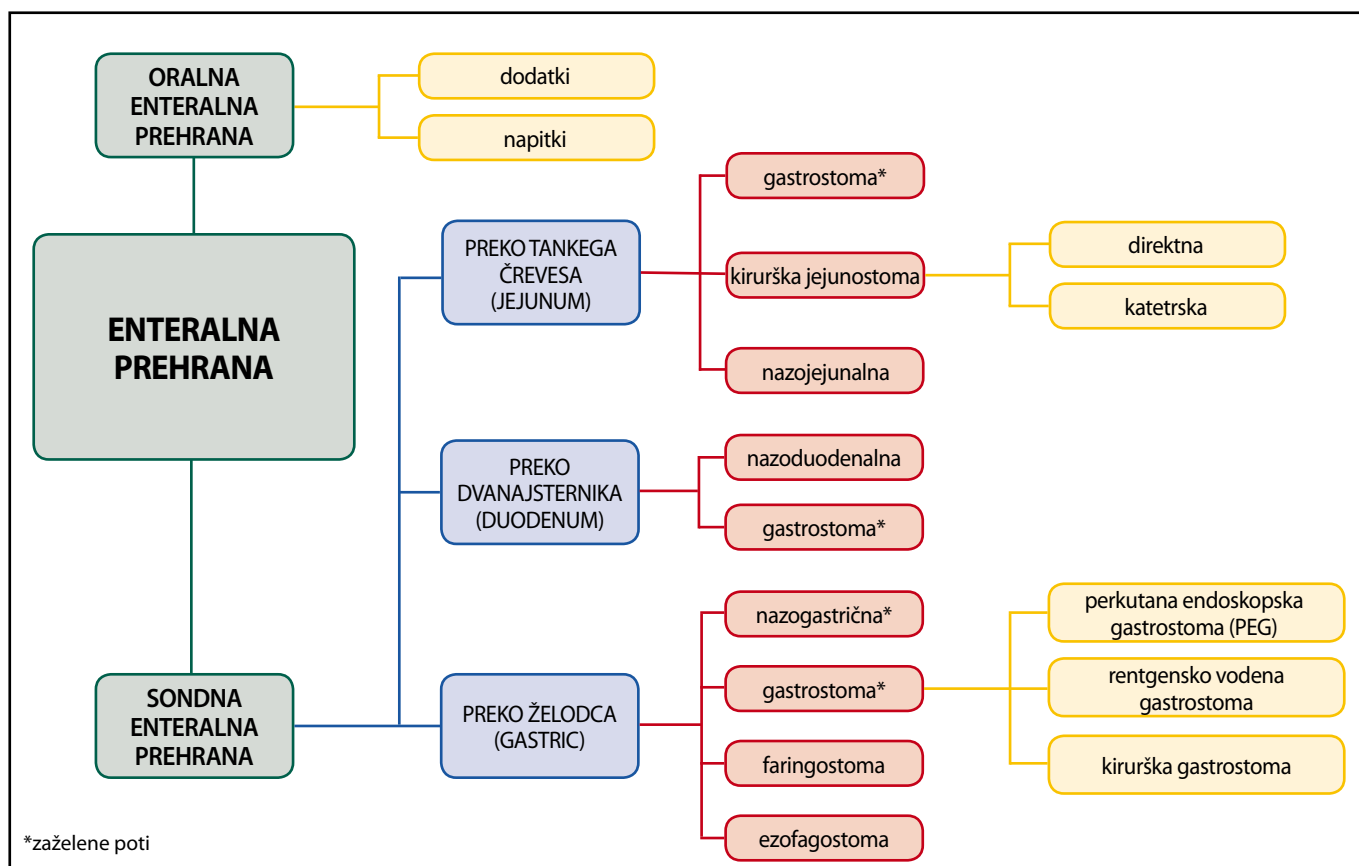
ORALNA ENTERALNA PREHRANA

dodatki

napitki

ENTERALNA PREHRANA

SONDNA ENTERALNA PREHRANA

PREKO TANKEGA ČREVESA (JEJUNUM)

gastrostoma*

kirurška jejunostoma

direktna

katetrska

nazojejunalna

PREKO DVANAJSTERNIKA (DUODENUM)

nazoduodenalna

gastrostoma*

PREKO ŽELODCA (GASTRIC)

nazogastrična*

gastrostoma*

perkutana endoskopska gastrostoma (PEG)

rentgensko vodena gastrostoma

kirurška gastrostoma

faringostoma

ezofagostoma

*zaželene poti